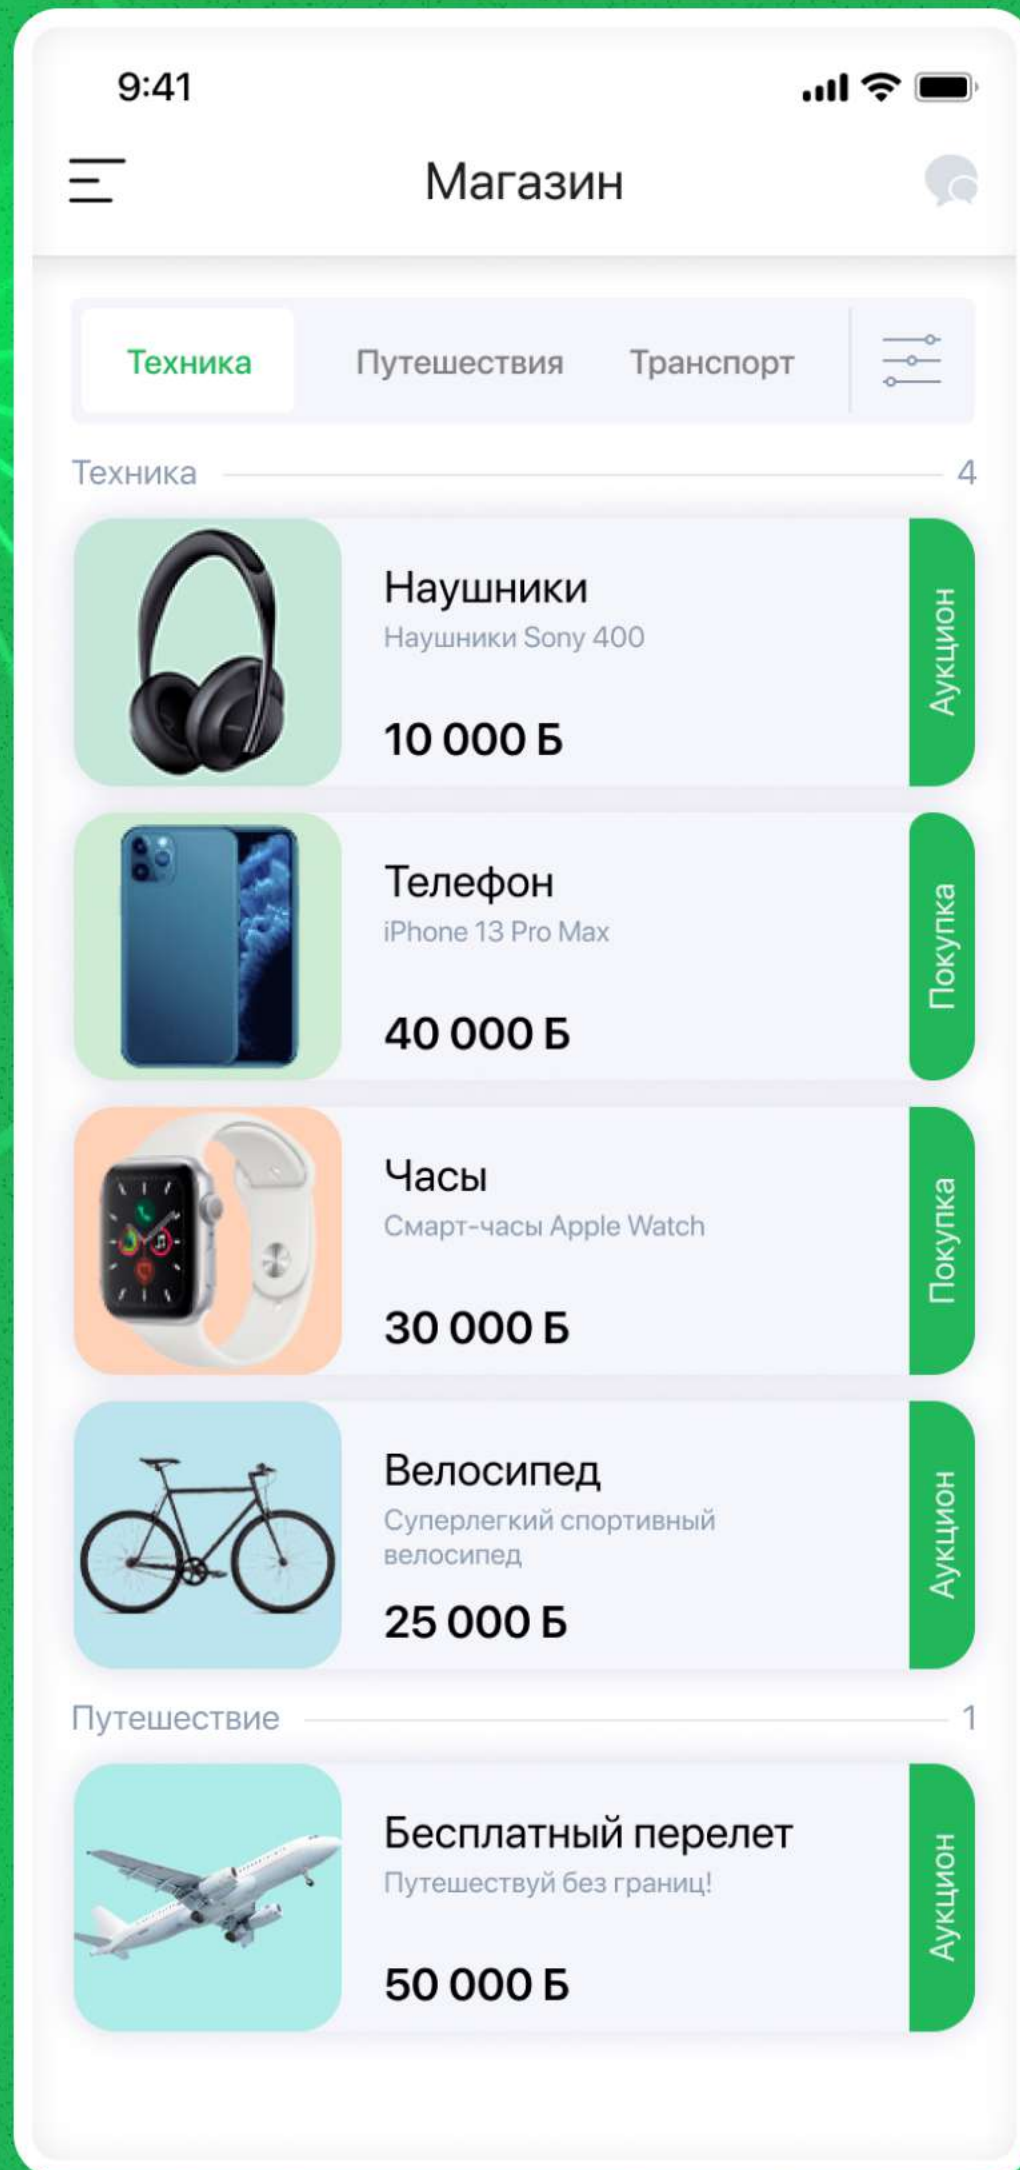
9:41

Магазин

Техника
Путешествия
Транспорт

Техника 4

Наушники
Наушники Sony 400
10 000 Б
Аукцион

Телефон
iPhone 13 Pro Max
40 000 Б
Покупка

Часы
Смарт-часы Apple Watch
30 000 Б
Покупка

Велосипед
Суперлегкий спортивный велосипед
25 000 Б
Аукцион

Путешествие 1

Бесплатный перелет
Путешествуй без границ!
50 000 Б
Аукцион